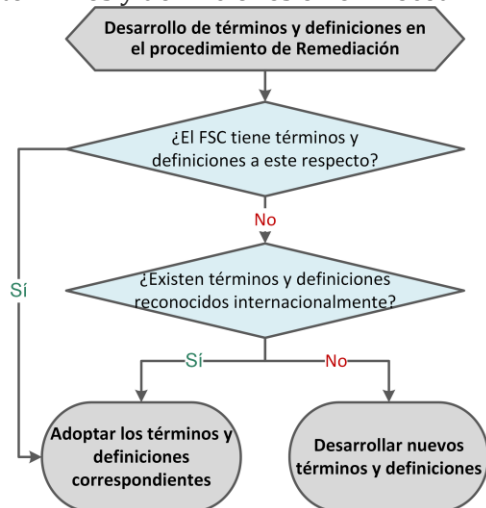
Desarrollo de términos y definiciones en el procedimiento de Remediación

¿El FSC tiene términos y definiciones a este respecto?

No

Sí

¿Existen términos y definiciones reconocidos internacionalmente?

Sí

No

Adoptar los términos y definiciones correspondientes

Desarrollar nuevos términos y definiciones